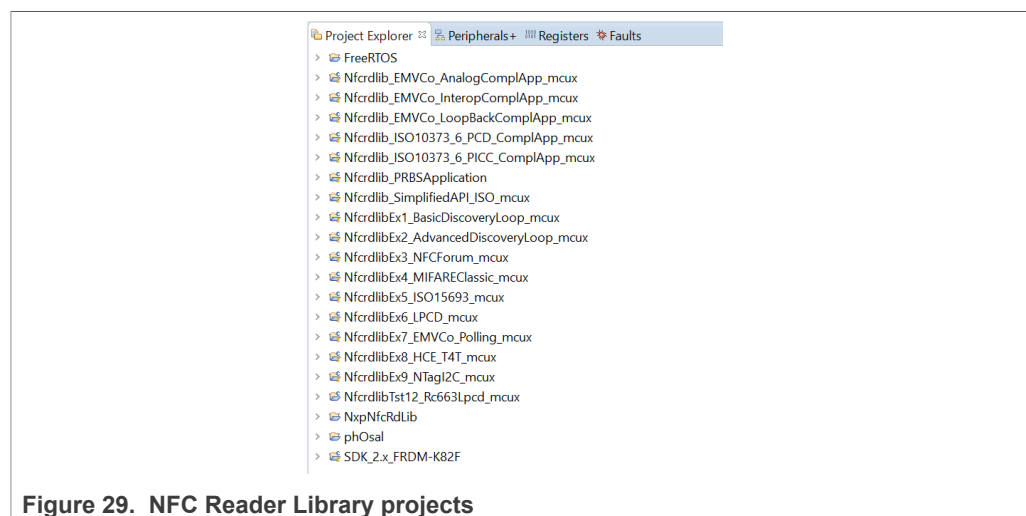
Project Explorer ☒ Peripherals+ Registers Faults

FreeRTOS
Nfcrdlib_EMVCo_AnalogComplApp_mcux
Nfcrdlib_EMVCo_InteropComplApp_mcux
Nfcrdlib_EMVCo_LoopBackComplApp_mcux
Nfcrdlib_ISO10373_6_PCD_ComplApp_mcux
Nfcrdlib_ISO10373_6_PICC_ComplApp_mcux
Nfcrdlib_PRBSApplication
Nfcrdlib_SimplifiedAPI_ISO_mcux
NfcrdlibEx1_BasicDiscoveryLoop_mcux
NfcrdlibEx2_AdvancedDiscoveryLoop_mcux
NfcrdlibEx3_NFCForum_mcux
NfcrdlibEx4_MIFAREClassic_mcux
NfcrdlibEx5_ISO15693_mcux
NfcrdlibEx6_LPCD_mcux
NfcrdlibEx7_EMVCo_Polling_mcux
NfcrdlibEx8_HCE_T4T_mcux
NfcrdlibEx9_NTagI2C_mcux
NfcrdlibTst12_Rc663Lpcd_mcux
NxpNfcRdLib
phOsal
SDK_2.x_FRDM-K82F

Figure 29. NFC Reader Library projects